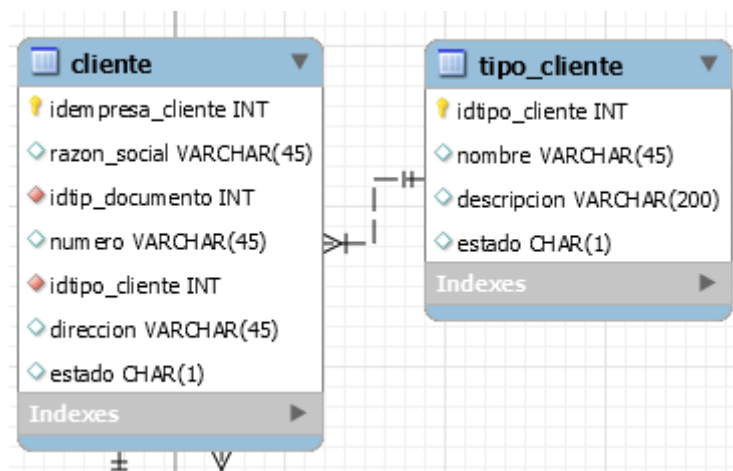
cliente

idempresa_cliente INT
razon_social VARCHAR(45)
idtip_documento INT
numero VARCHAR(45)
idtipo_cliente INT
direccion VARCHAR(45)
estado CHAR(1)

Indexes

tipo_cliente

idtipo_cliente INT
nombre VARCHAR(45)
descripcion VARCHAR(200)
estado CHAR(1)

Indexes